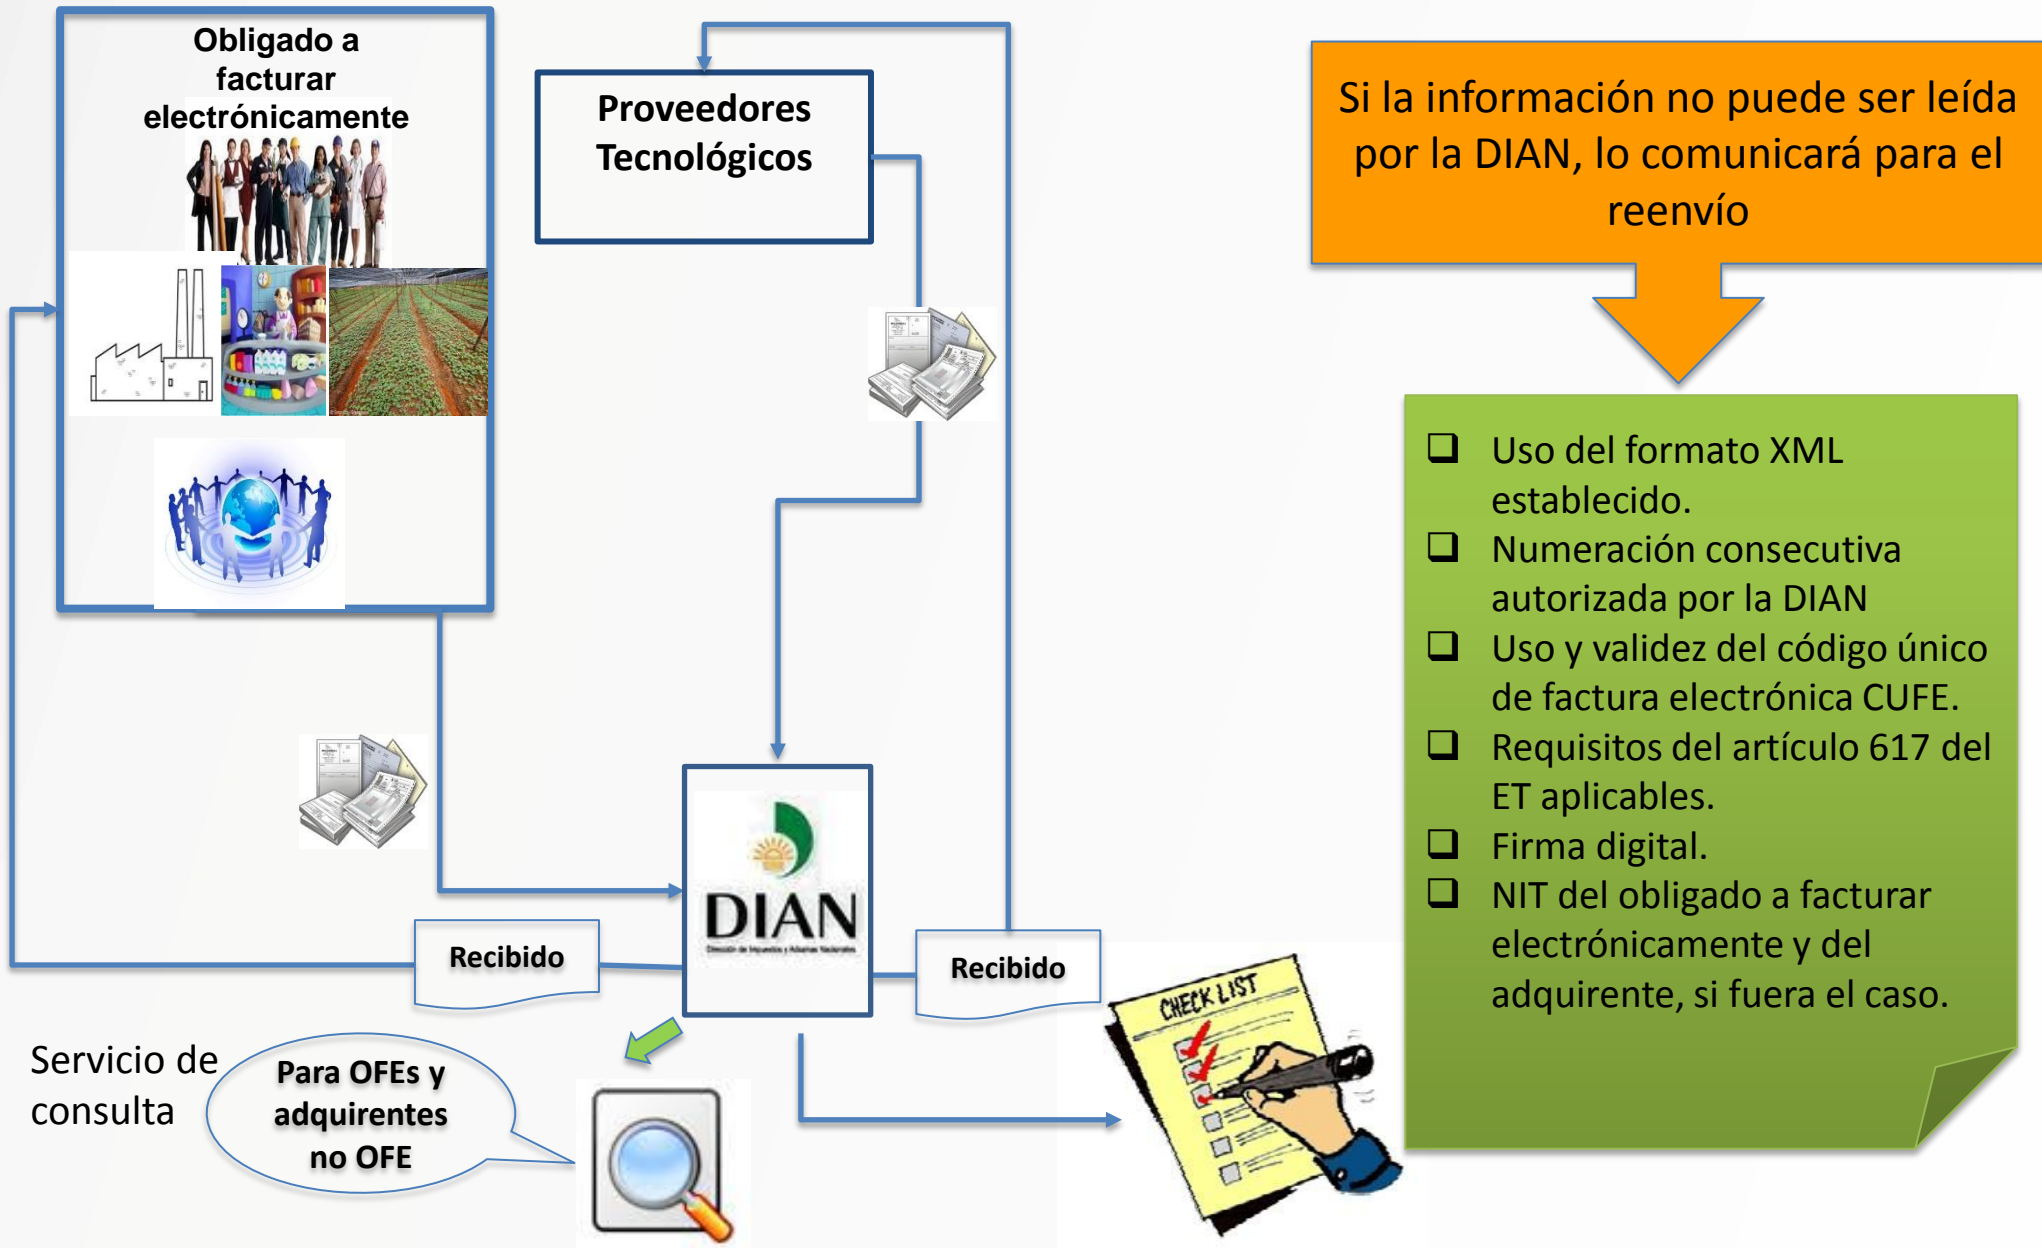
Obligado a facturar electrónicamente

Proveedores Tecnológicos

Si la información no puede ser leída por la DIAN, lo comunicará para el reenvío

❑ Uso del formato XML establecido.
❑ Numeración consecutiva autorizada por la DIAN
❑ Uso y validez del código único de factura electrónica CUFE.
❑ Requisitos del artículo 617 del ET aplicables.
❑ Firma digital.
❑ NIT del obligado a facturar electrónicamente y del adquirente, si fuera el caso.

DIAN

Recibido

Recibido

CHECK LIST

Servicio de consulta

Para OFEs y adquirentes no OFE